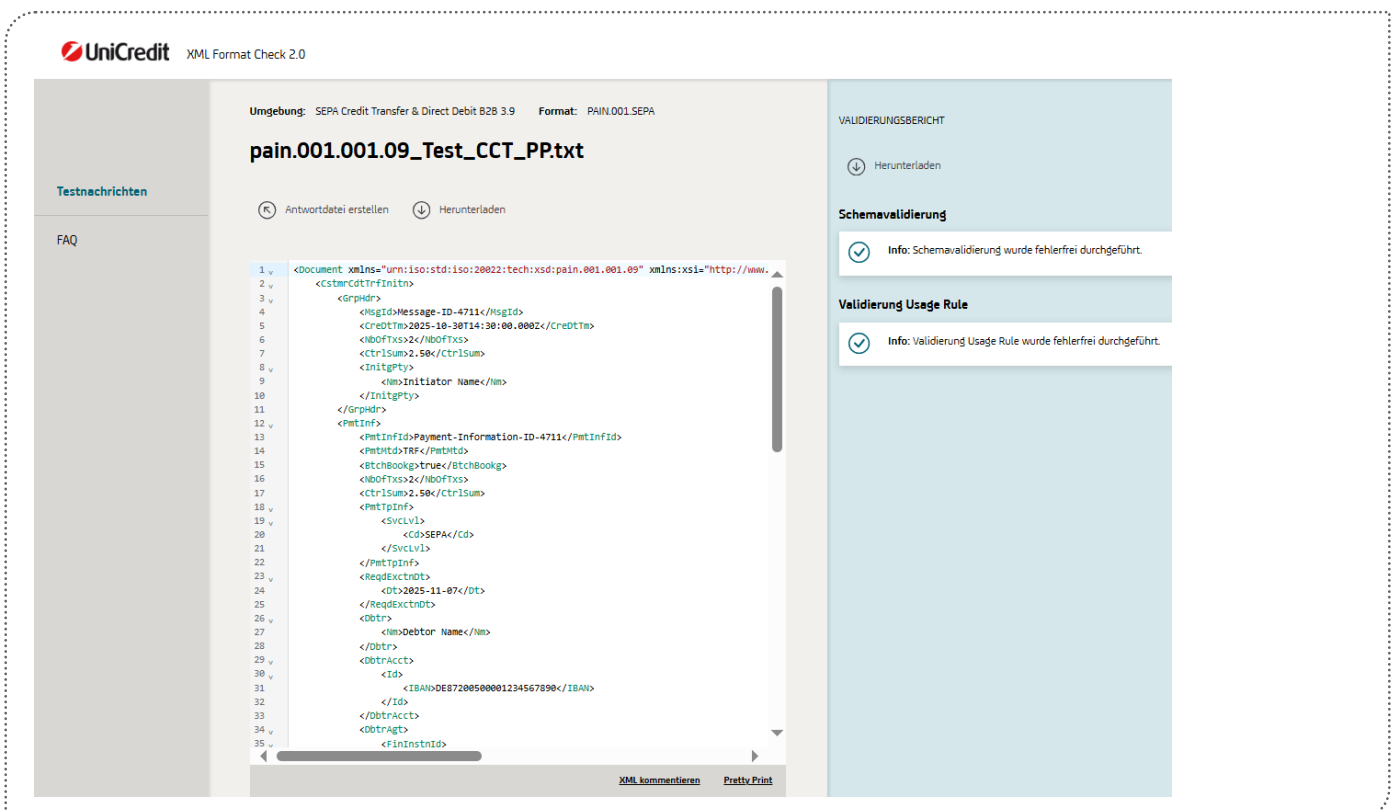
UniCredit XML Format Check 2.0

Testnachrichten

FAQ

Umgebung: SEPA Credit Transfer & Direct Debit B2B 3.9 Format: PAIN.001.SEPA

pain.001.001.09_Test_CCT_PP.txt

Antwortdatei erstellen Herunterladen

1 <Document xmlns="urn:iso:std:iso:20022:tech:xsd:pain.001.001.09" xmlns:xsi="http://www.
2 <CstmrCdtTrfInitn>
3 <GrpHdr>
4 <MsgId>Message-ID-4711</MsgId>
5 <CreDtTm>2025-10-30T14:30:00.000Z</CreDtTm>
6 <NbOfTxs>2</NbOfTxs>
7 <CtrlSum>2.50</CtrlSum>
8 <InitgPty>
9 <Nm>Initiator Name</Nm>
10 </InitgPty>
11 </GrpHdr>
12 <PmtInf>
13 <PmtInfId>Payment-Information-ID-4711</PmtInfId>
14 <PmtMtd>TRF</PmtMtd>
15 <BtchBookg>true</BtchBookg>
16 <NbOfTxs>2</NbOfTxs>
17 <CtrlSum>2.50</CtrlSum>
18 <PmtTpInf>
19 <SvcLvl>
20 <Cd>SEPA</Cd>
21 </SvcLvl>
22 </PmtTpInf>
23 <ReqdExctnDt>
24 <Dt>2025-11-07</Dt>
25 </ReqdExctnDt>
26 <Dbtr>
27 <Nm>Debtor Name</Nm>
28 </Dbtr>
29 <DbtrAcct>
30 <Id>
31 <IBAN>DE87200500001234567890</IBAN>
32 </Id>
33 </DbtrAcct>
34 <DbtrAgt>
35 <FinInstnId>

XML kommentieren Pretty Print

VALIDIERUNGSBERICHT

Herunterladen

Schemavalidierung

Info: Schemavalidierung wurde fehlerfrei durchgeführt.

Validierung Usage Rule

Info: Validierung Usage Rule wurde fehlerfrei durchgeführt.